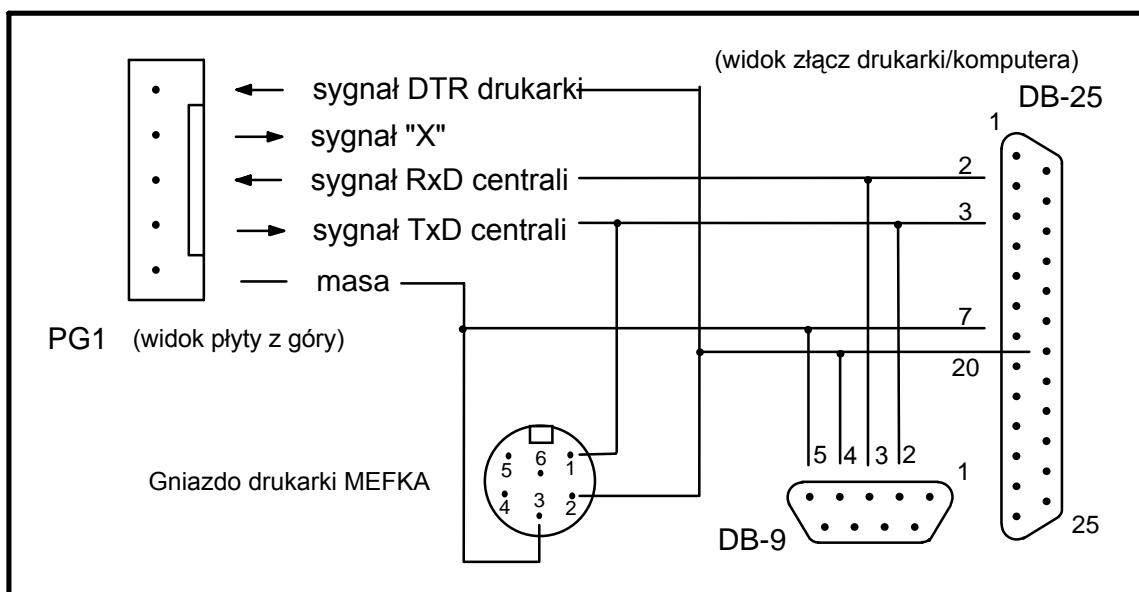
(widok złącz drukarki/komputera)

DB-25

sygnał DTR drukarki

sygnał "X"

sygnał RxD centrali

sygnał TxD centrali

masa

PG1 (widok płyty z góry)

1

2

3

7

20

25

Gniazdo drukarki MEFKA

6

5

1

4

3

2

5 4 3 2

1

DB-9